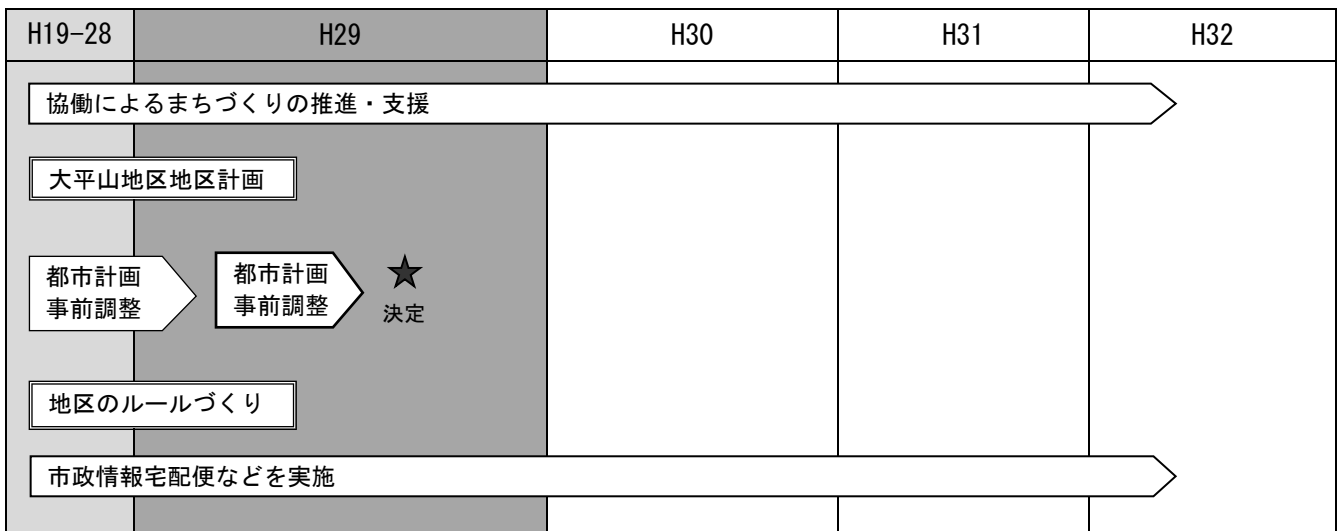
| H19-28 | H29 | H30 | H31 | H32 |
|---|---|---|---|---|

協働によるまちづくりの推進・支援

大平山地区地区計画

都市計画
事前調整

都市計画
事前調整

★
決定

地区のルールづくり

市政情報宅配便などを実施